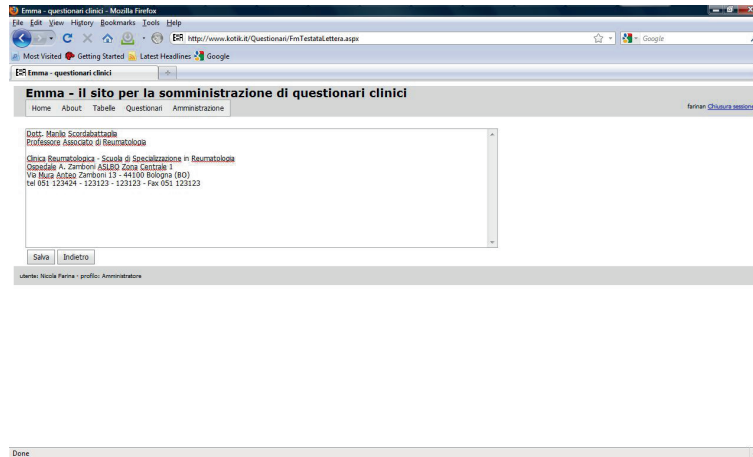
Emma - questionari clinici - Mozilla Firefox

File Edit View History Bookmarks Tools Help

http://www.kotik.it/Questionari/FmTestataLettera.aspx

Google

Most Visited Getting Started Latest Headlines Google

Emma - questionari clinici

Emma - il sito per la somministrazione di questionari clinici

Home About Tabelle Questionari Amministrazione

farinan Chiusura sessione

Dott. Manlio Scordabattaglia
Professore Associato di Reumatologia

Clinica Reumatologica - Scuola di Specializzazione in Reumatologia
Ospedale A. Zamboni ASLBO Zona Centrale 1
Via Mura Anteo Zamboni 13 - 44100 Bologna (BO)
tel 051 123424 - 123123 - 123123 - Fax 051 123123

Salva Indietro

utente: Nicola Farina - profilo: Amministratore

Done